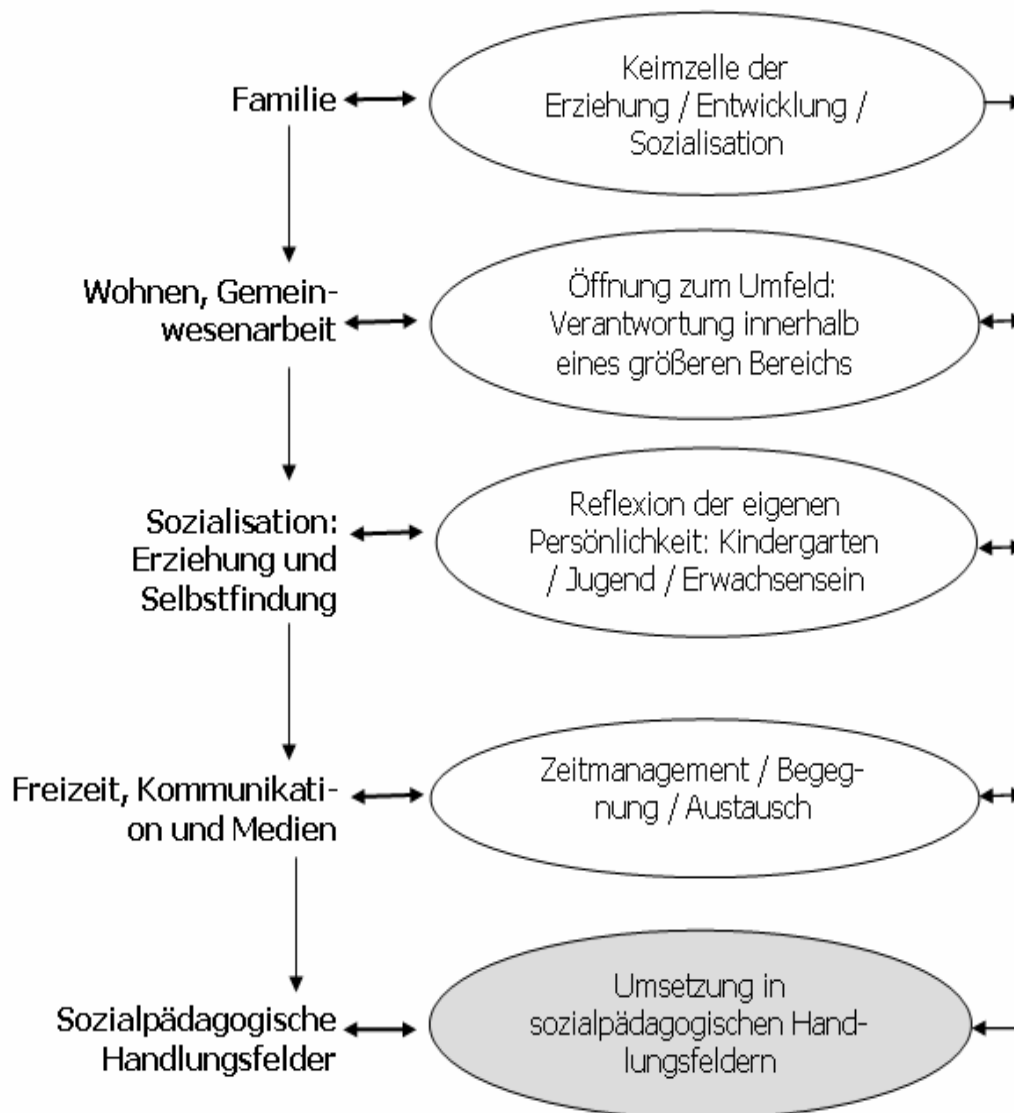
Familie

Keimzelle der Erziehung / Entwicklung / Sozialisation

Wohnen, Gemeinwesenarbeit

Öffnung zum Umfeld: Verantwortung innerhalb eines größeren Bereichs

Sozialisation: Erziehung und Selbstfindung

Reflexion der eigenen Persönlichkeit: Kindergarten / Jugend / Erwachsensein

Freizeit, Kommunikation und Medien

Zeitmanagement / Begegnung / Austausch

Sozialpädagogische Handlungsfelder

Umsetzung in sozialpädagogischen Handlungsfeldern